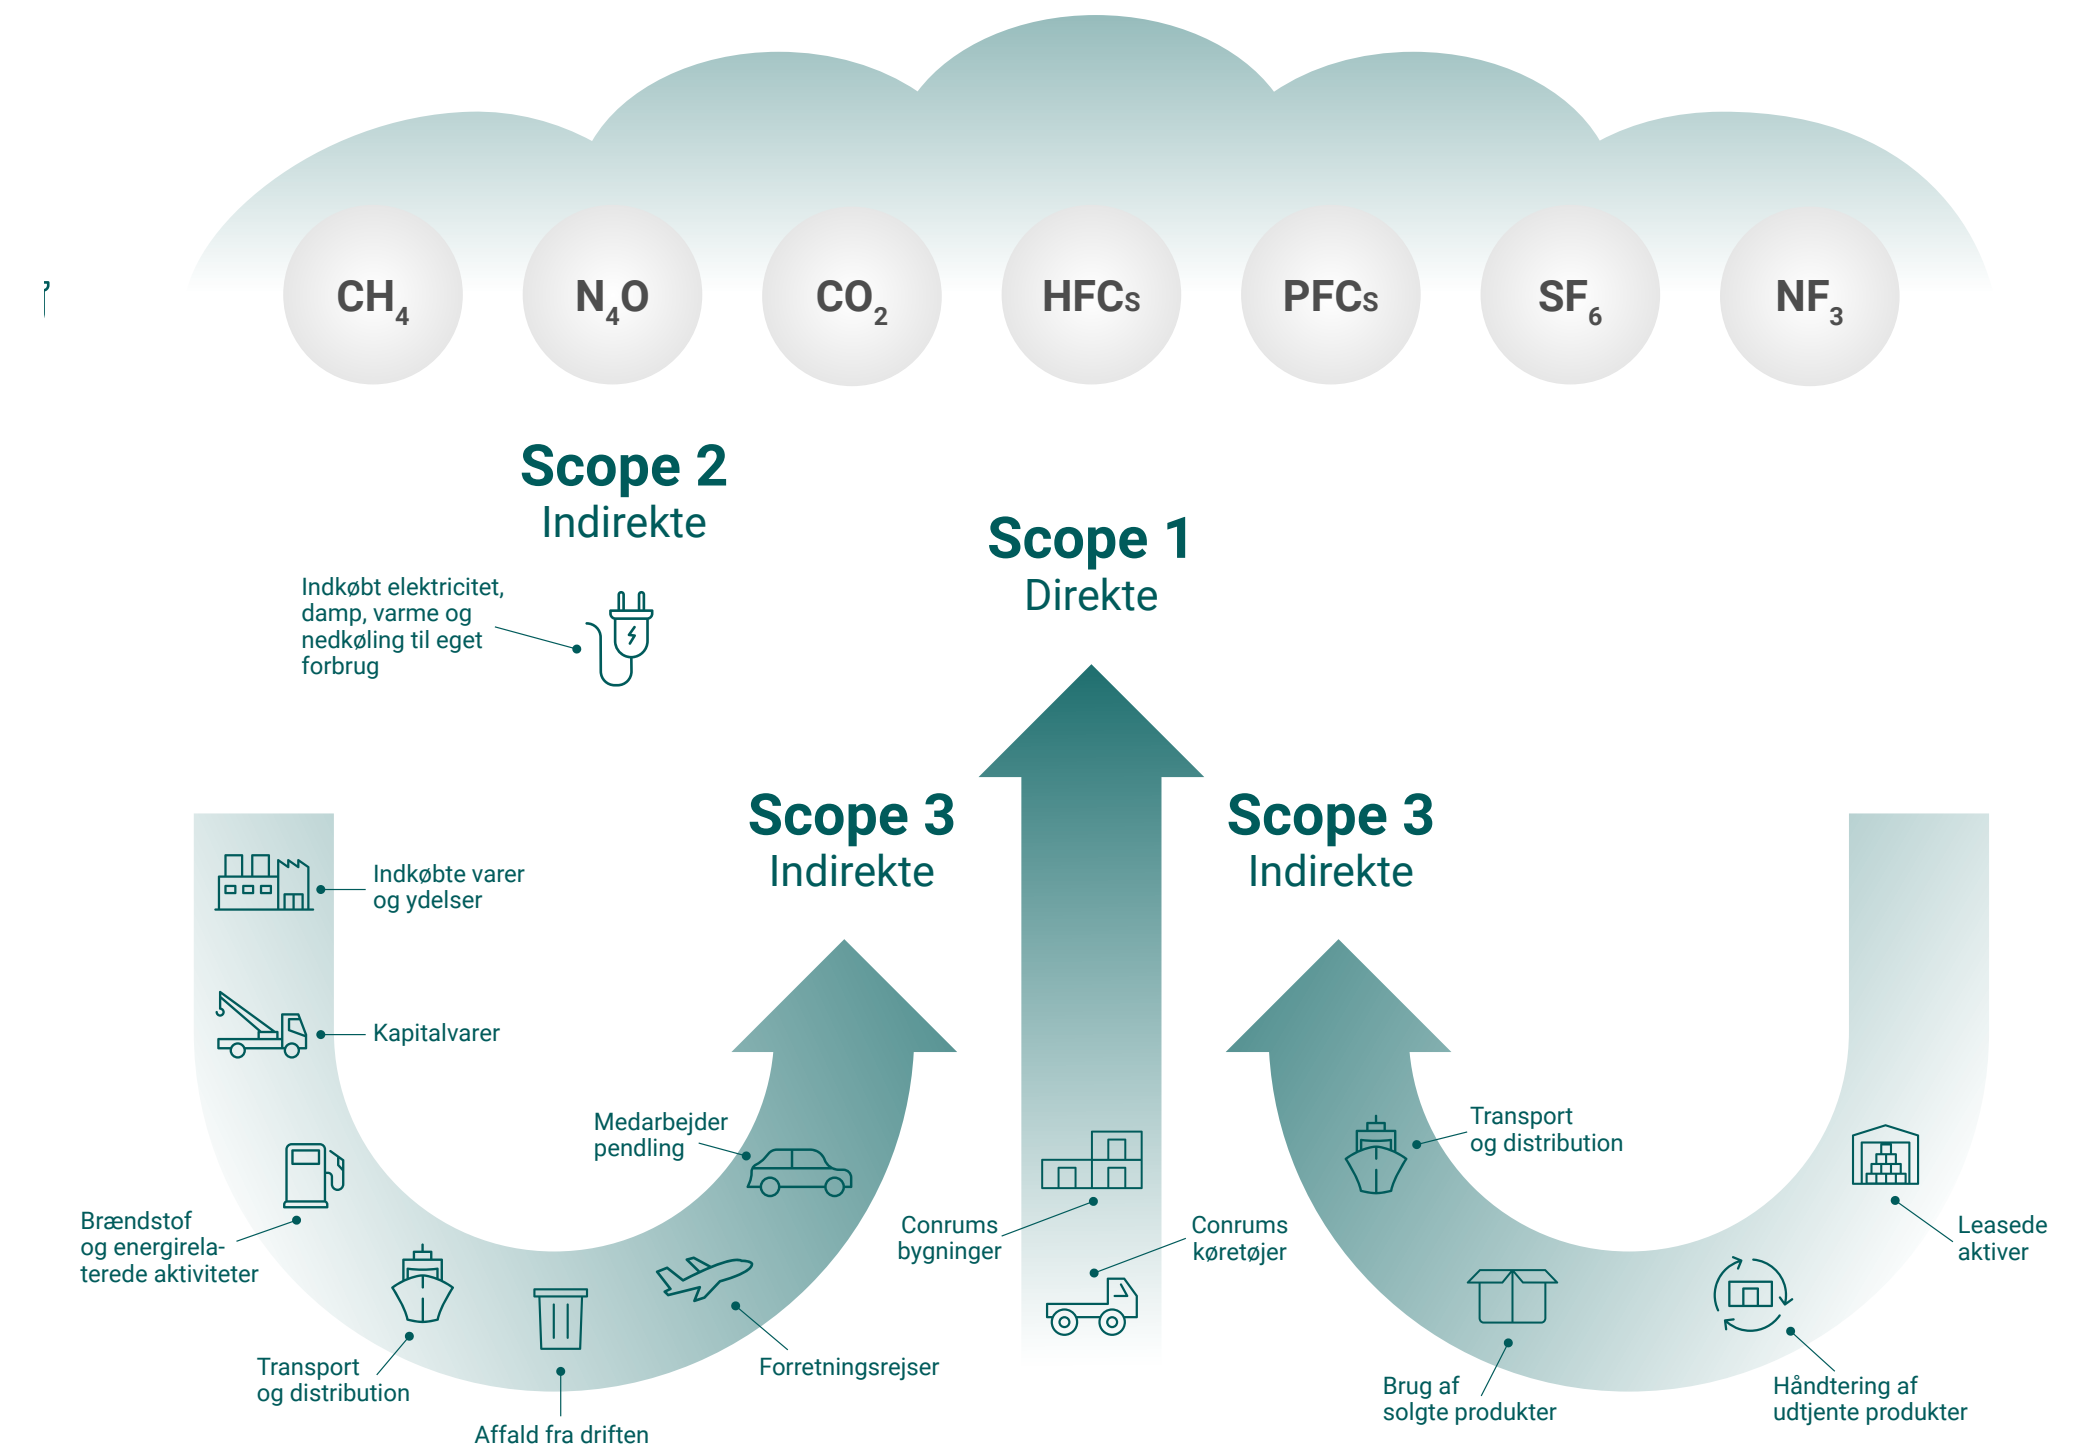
$CH_4$ $N_4O$ $CO_2$ HFCs PFCs $SF_6$ $NF_3$

Scope 2
Indirekte

Indkøbt elektricitet, damp, varme og nedkøling til eget forbrug

Scope 1
Direkte

Scope 3
Indirekte

Scope 3
Indirekte

Indkøbte varer og ydelser

Kapitalvarer

Brændstof og energirelaterede aktiviteter

Transport og distribution

Affald fra driften

Forretningsrejser

Medarbejder pendling

Conrums bygninger

Conrums køretøjer

Transport og distribution

Leasede aktiver

Brug af solgte produkter

Håndtering af udtjente produkter